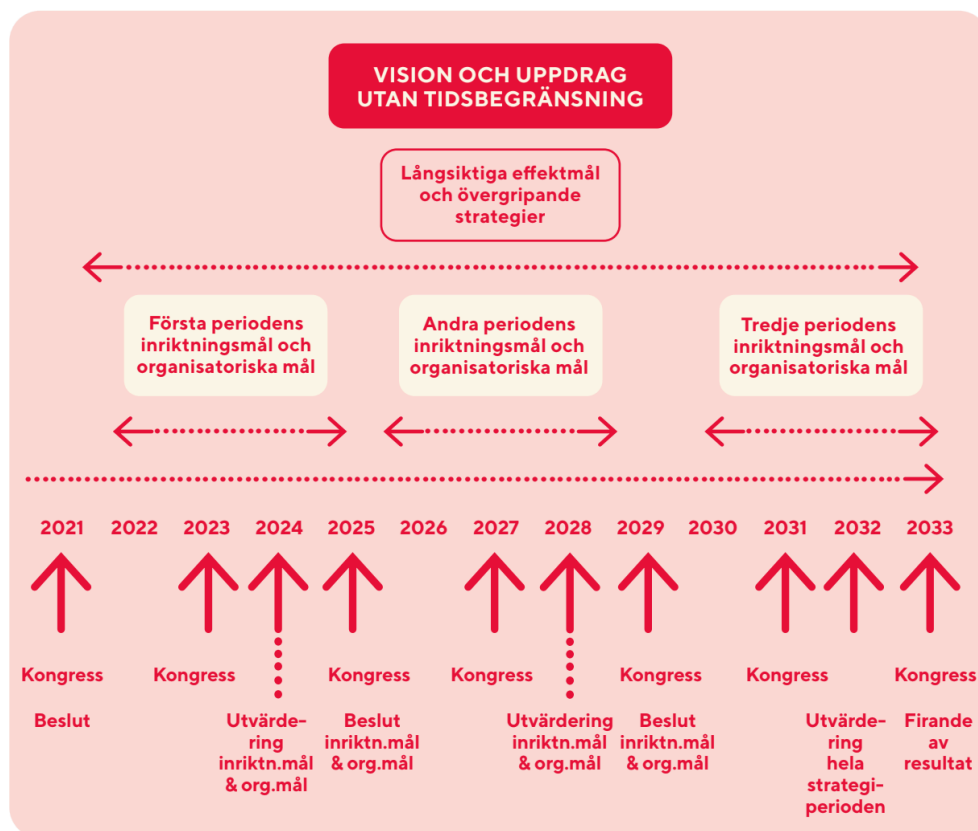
VISION OCH UPPDRAG UTAN TIDSBEGRÄNSNING

Långsiktiga effektmål och övergripande strategier

Första periodens inriktningsmål och organisatoriska mål

Andra periodens inriktningsmål och organisatoriska mål

Tredje periodens inriktningsmål och organisatoriska mål

2021 2022 2023 2024 2025 2026 2027 2028 2029 2030 2031 2032 2033

Kongress

Beslut

Kongress

Utvärdering inriktn.mål & org.mål

Kongress

Beslut inriktn.mål & org.mål

Kongress

Utvärdering inriktn.mål & org.mål

Kongress

Beslut inriktn.mål & org.mål

Kongress

Utvärdering hela strategiperioden

Kongress

Firande av resultat